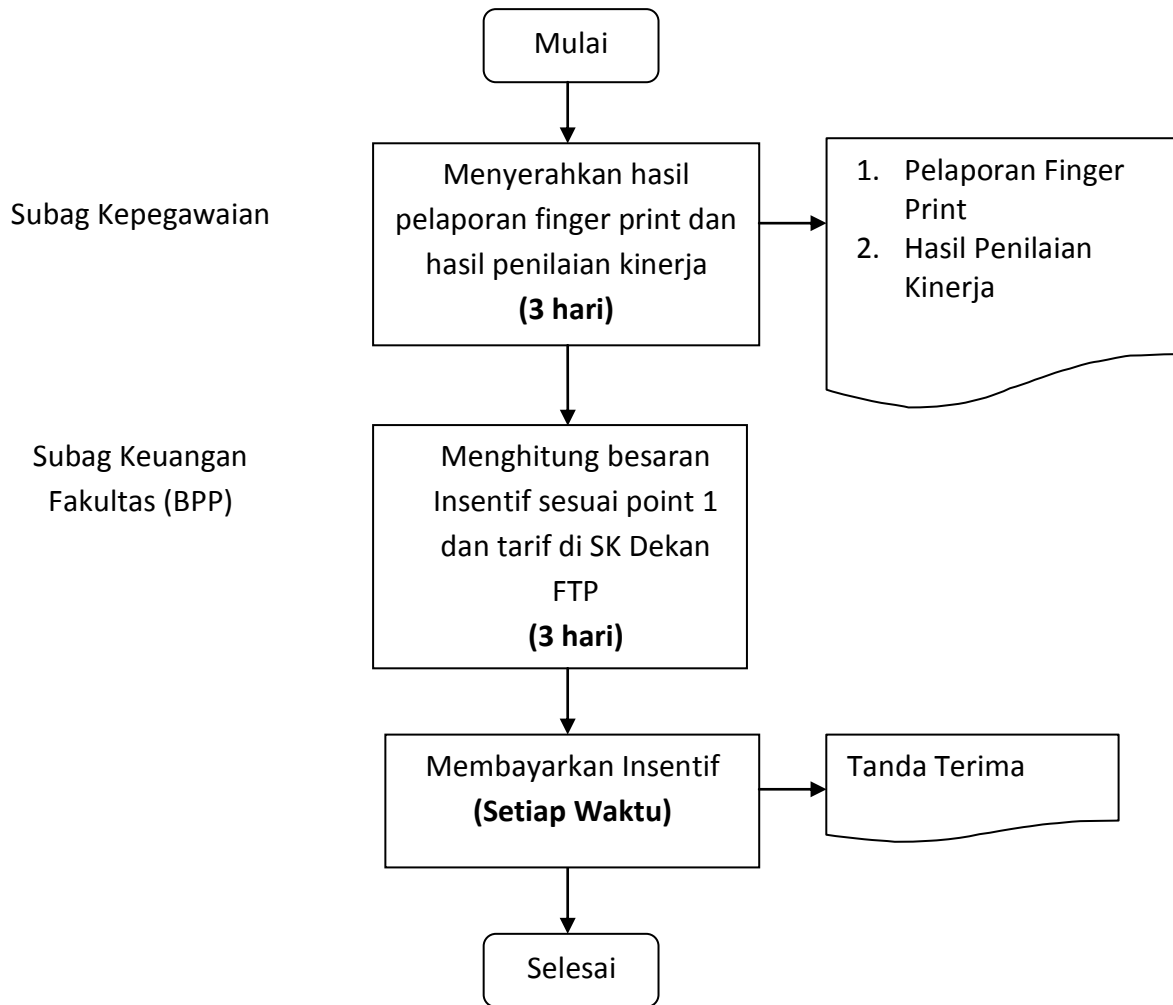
Mulai

Subag Kepegawaian

Menyerahkan hasil pelaporan finger print dan hasil penilaian kinerja
**(3 hari)**

1. Pelaporan Finger Print
2. Hasil Penilaian Kinerja

Subag Keuangan Fakultas (BPP)

Menghitung besaran Insentif sesuai point 1 dan tarif di SK Dekan FTP
**(3 hari)**

Membayarkan Insentif
**(Setiap Waktu)**

Tanda Terima

Selesai